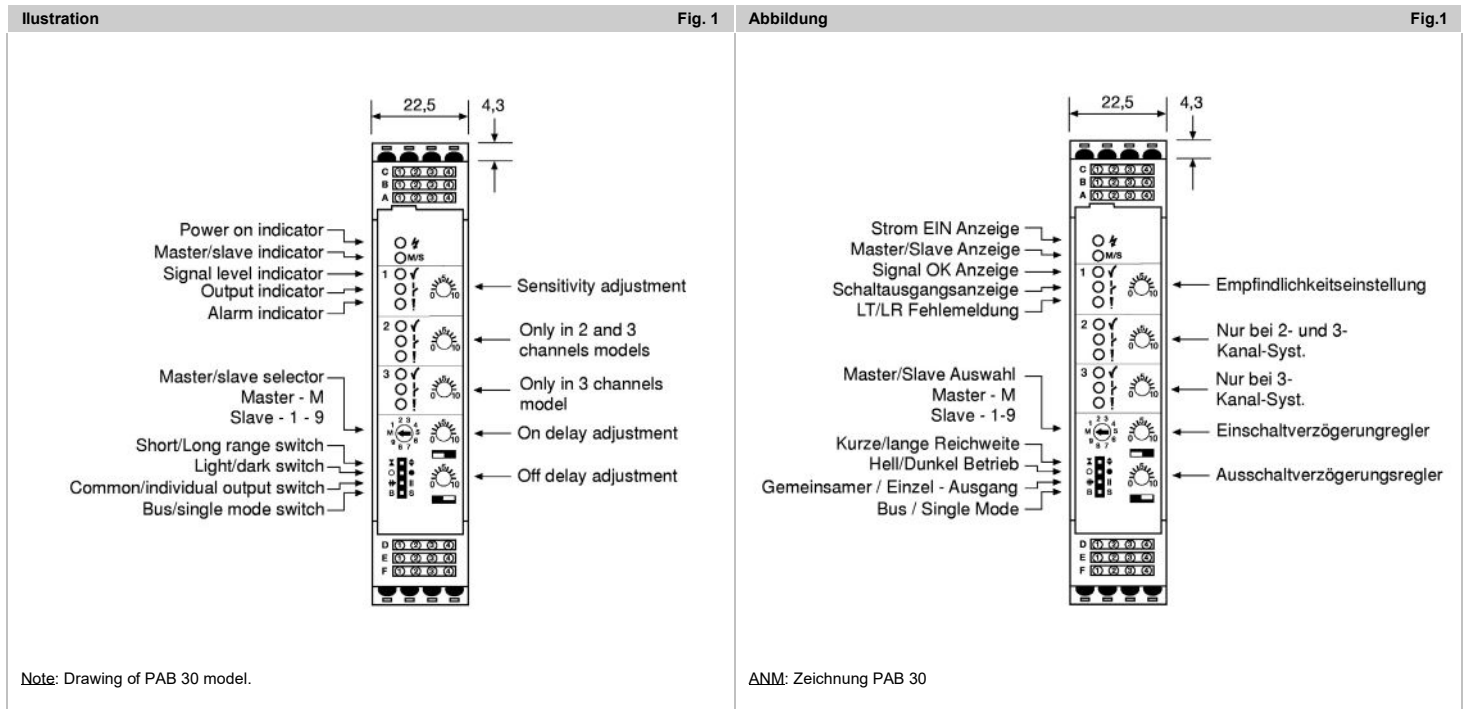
Ilustration Fig. 1

22,5 4,3

C ① ② ③ ④
B ① ② ③ ④
A ① ② ③ ④

Power on indicator
Master/slave indicator
Signal level indicator
Output indicator
Alarm indicator

M/S
1
2
3

Sensitivity adjustment
Only in 2 and 3 channels models
Only in 3 channels model

Master/slave selector
Master - M
Slave - 1 - 9

On delay adjustment

Short/Long range switch
Light/dark switch
Common/individual output switch
Bus/single mode switch

Off delay adjustment

D ① ② ③ ④
E ① ② ③ ④
F ① ② ③ ④

Note: Drawing of PAB 30 model.

Abbildung Fig.1

22,5 4,3

C ① ② ③ ④
B ① ② ③ ④
A ① ② ③ ④

Strom EIN Anzeige
Master/Slave Anzeige
Signal OK Anzeige
Schaltausgangsanzeige
LT/LR Fehlemeldung

M/S
1
2
3

Empfindlichkeitseinstellung
Nur bei 2- und 3-Kanal-Syst.
Nur bei 3-Kanal-Syst.

Master/Slave Auswahl
Master - M
Slave - 1-9

Einschaltverzögerungregler

Kurze/lange Reichweite
Hell/Dunkel Betrieb
Gemeinsamer / Einzel - Ausgang
Bus / Single Mode

Ausschaltverzögerungsregler

D ① ② ③ ④
E ① ② ③ ④
F ① ② ③ ④

ANM: Zeichnung PAB 30